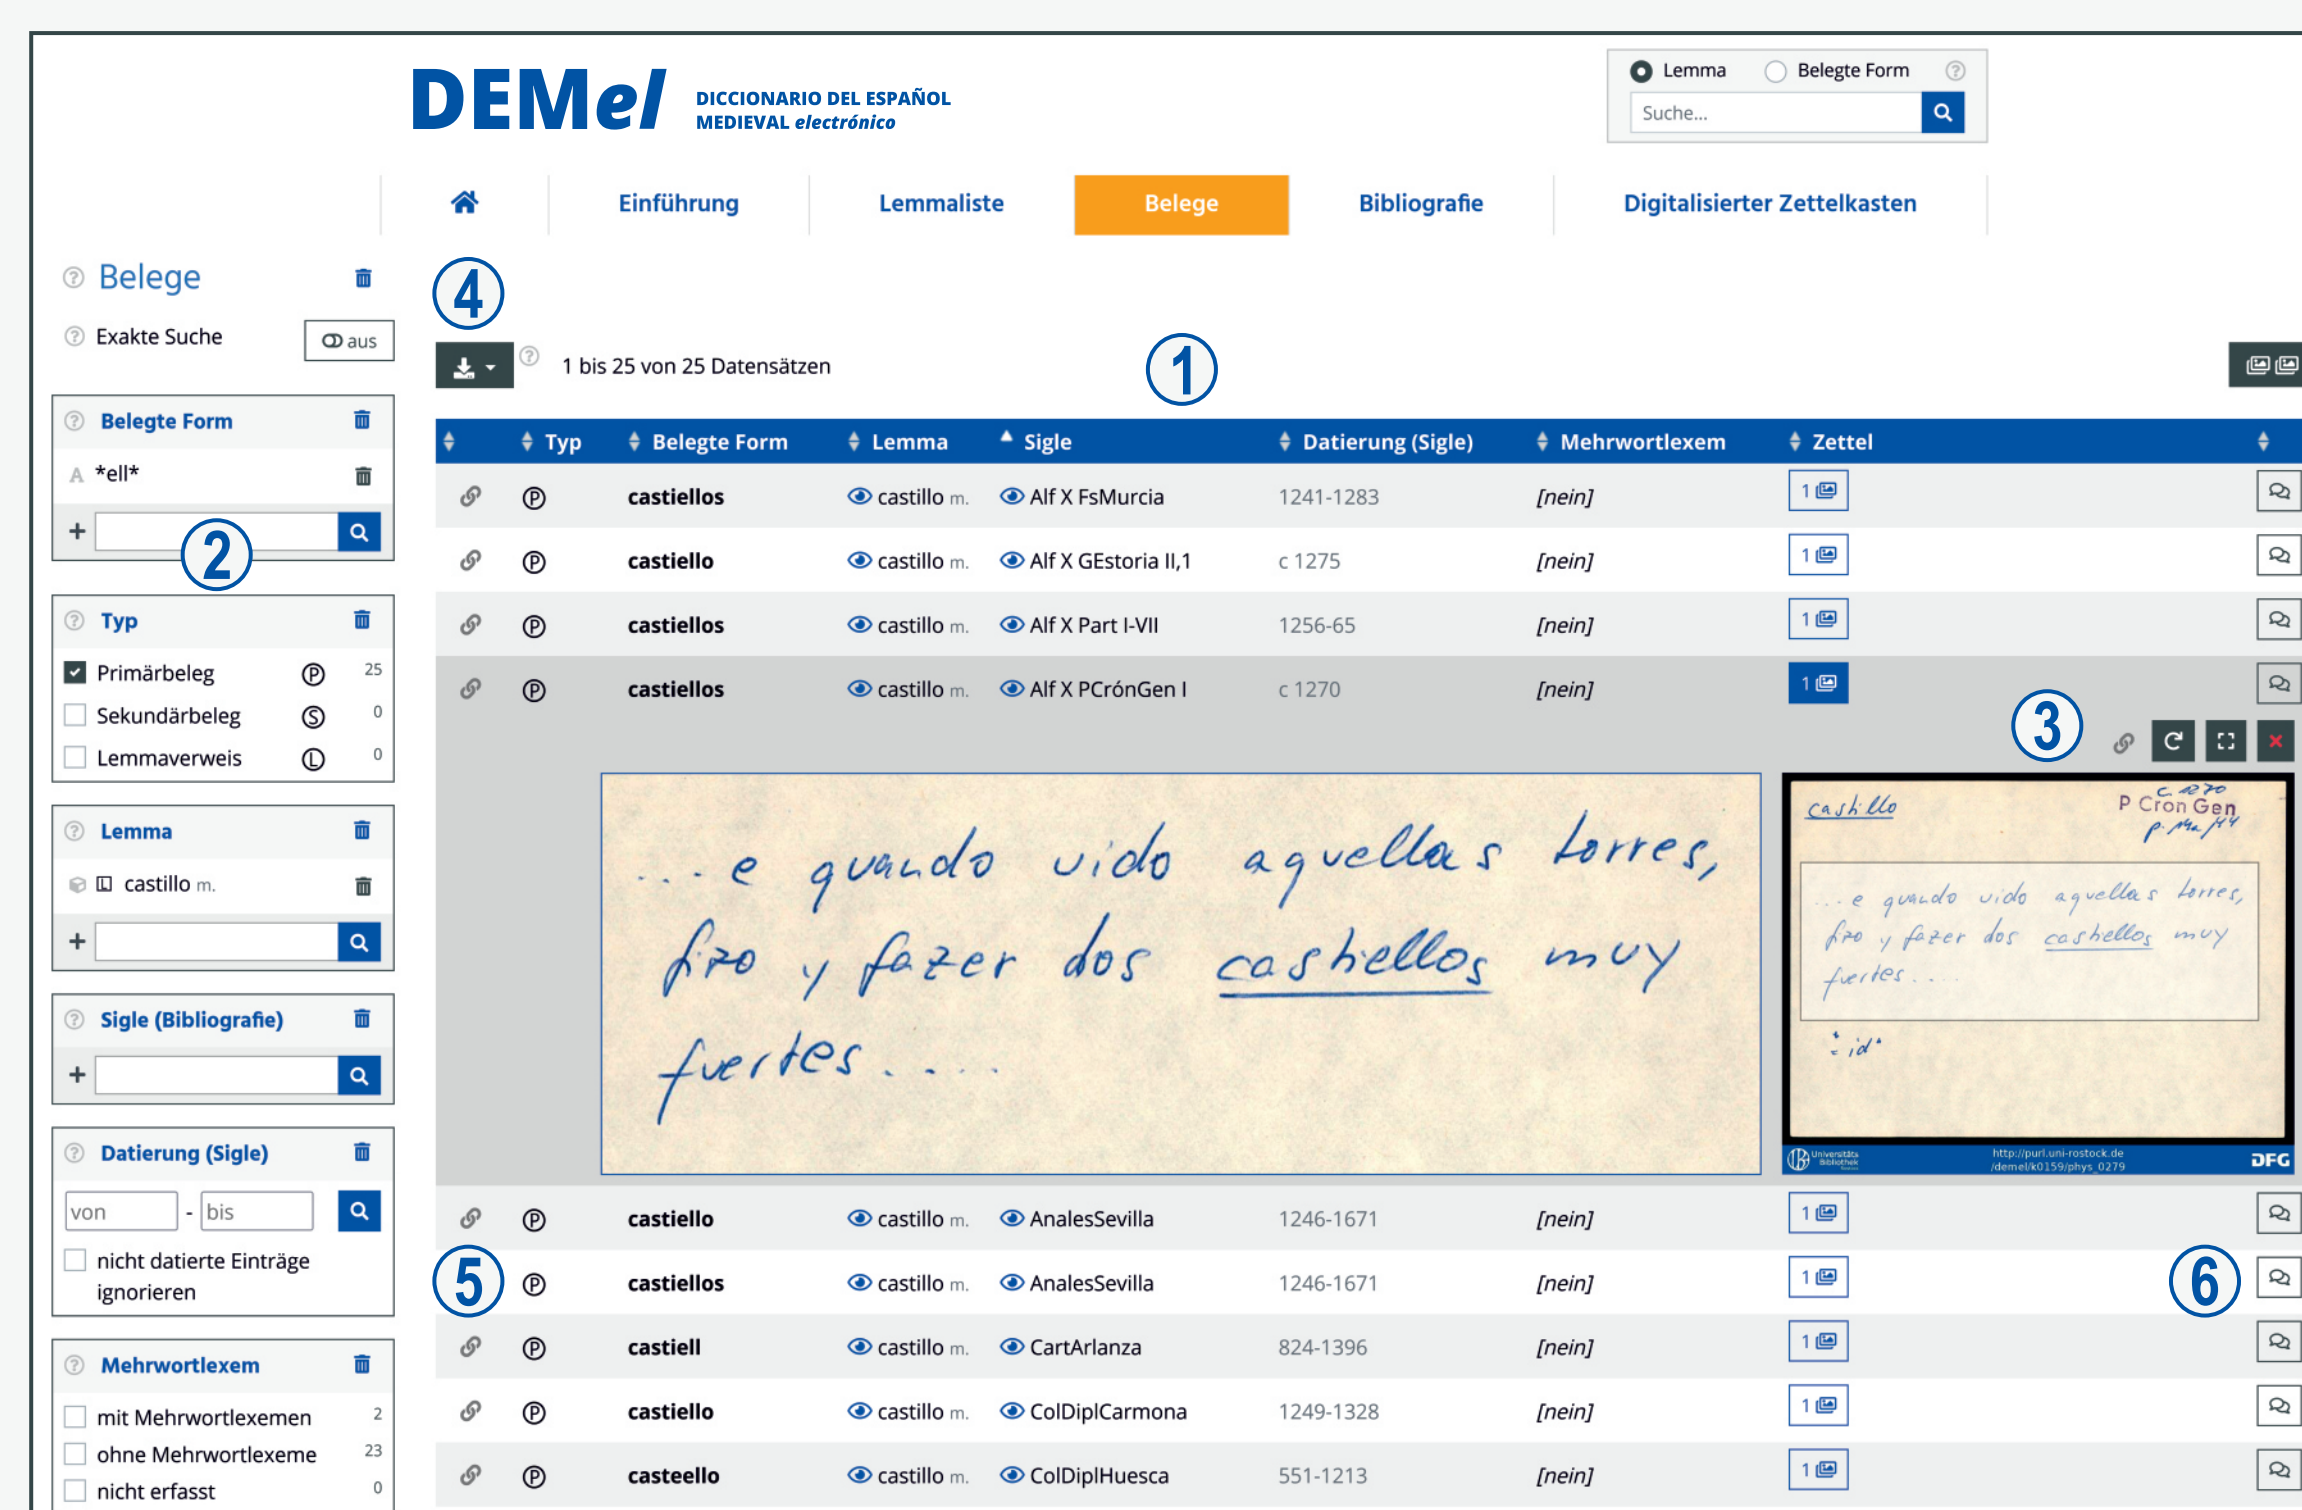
DEMel DICCIONARIO DEL ESPAÑOL MEDIEVAL electrónico

Lemma Belegte Form ?
Suche...

Einführung | Lemmaliste | Belege | Bibliografie | Digitalisierter Zettelkasten

? Belege
? Exakte Suche aus

? Belegte Form
A *ell*
+

2

? Typ
Primärbeleg Ⓟ 25
Sekundärbeleg Ⓢ 0
Lemmaverweis Ⓛ 0

? Lemma
castillo m.
+

? Sigle (Bibliografie)
+

? Datierung (Sigle)
von - bis
nicht datierte Einträge ignorieren

? Mehrwortlexem
mit Mehrwortlexemen 2
ohne Mehrwortlexeme 23
nicht erfasst 0

4

1 bis 25 von 25 Datensätzen

1

| | Typ | Belegte Form | Lemma | Sigle | Datierung (Sigle) | Mehrwortlexem | Zettel | |
|---|---|---|---|---|---|---|---|---|
| | Ⓟ | castiellos | castillo m. | Alf X FsMurcia | 1241-1283 | [nein] | 1 | |
| | Ⓟ | castiello | castillo m. | Alf X GEstoria II,1 | c 1275 | [nein] | 1 | |
| | Ⓟ | castiellos | castillo m. | Alf X Part I-VII | 1256-65 | [nein] | 1 | |
| | Ⓟ | castiellos | castillo m. | Alf X PCrónGen I | c 1270 | [nein] | 1 | |

3

...e quando vido aquellas torres, fizo y fazer dos castiellos muy fuertes....

castillo P Cron Gen c. 1270 p. 44
...e quando vido aquellas torres, fizo y fazer dos castiellos muy fuertes....
id
http://purl.uni-rostock.de/demel/k0159/phys_0279 DFG

| | Typ | Belegte Form | Lemma | Sigle | Datierung (Sigle) | Mehrwortlexem | Zettel | |
|---|---|---|---|---|---|---|---|---|
| | Ⓟ | castiello | castillo m. | AnalesSevilla | 1246-1671 | [nein] | 1 | |
| 5 | Ⓟ | castiellos | castillo m. | AnalesSevilla | 1246-1671 | [nein] | 1 | 6 |
| | Ⓟ | castiell | castillo m. | CartArlanza | 824-1396 | [nein] | 1 | |
| | Ⓟ | castiello | castillo m. | ColDiplCarmona | 1249-1328 | [nein] | 1 | |
| | Ⓟ | casteello | castillo m. | ColDiplHuesca | 551-1213 | [nein] | 1 | |